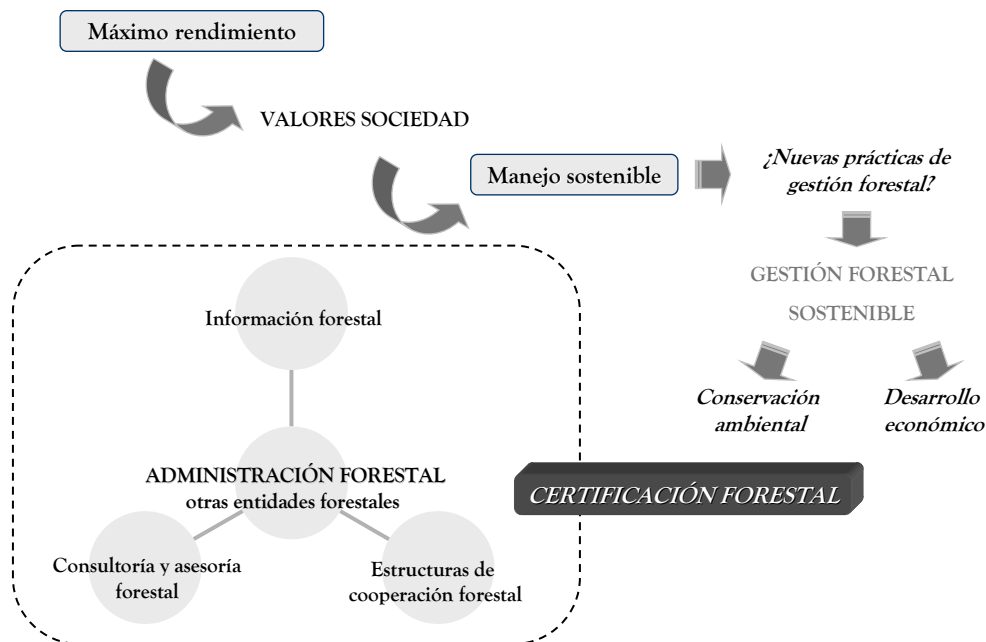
Máximo rendimiento

VALORES SOCIEDAD

Manejo sostenible

¿Nuevas prácticas de gestión forestal?

GESTIÓN FORESTAL SOSTENIBLE

Conservación ambiental

Desarrollo económico

Información forestal

ADMINISTRACIÓN FORESTAL
otras entidades forestales

CERTIFICACIÓN FORESTAL

Consultoría y asesoría forestal

Estructuras de cooperación forestal